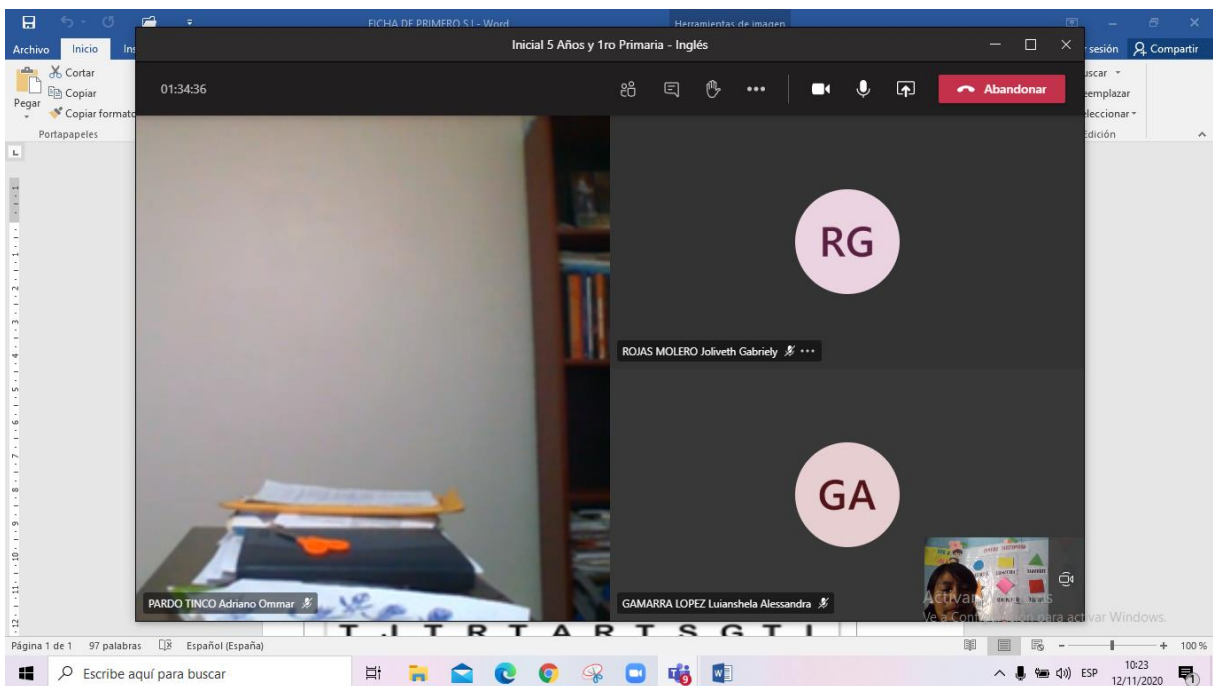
FICHA DE PRIMERO S.I - Word
Herramientas de imagen
Archivo Inicio Ins
Cortar
Copiar
Pegar
Copiar formato
Portapapeles
Inicial 5 Años y 1ro Primaria - Inglés
01:34:36
Abandonar
sesión Compartir
uscar
eemplazar
eleccionar
Edición
RG
ROJAS MOLERO Joliveth Gabriely
GA
GAMARRA LOPEZ Luianshela Alessandra
PARDO TINCO Adriano Ommar
Activar Windows
Ve a Configuración para activar Windows.
T J T R T A R T S G T I
Página 1 de 1 97 palabras Español (España)
100 %
Escribe aquí para buscar
ESP 10:23 12/11/2020